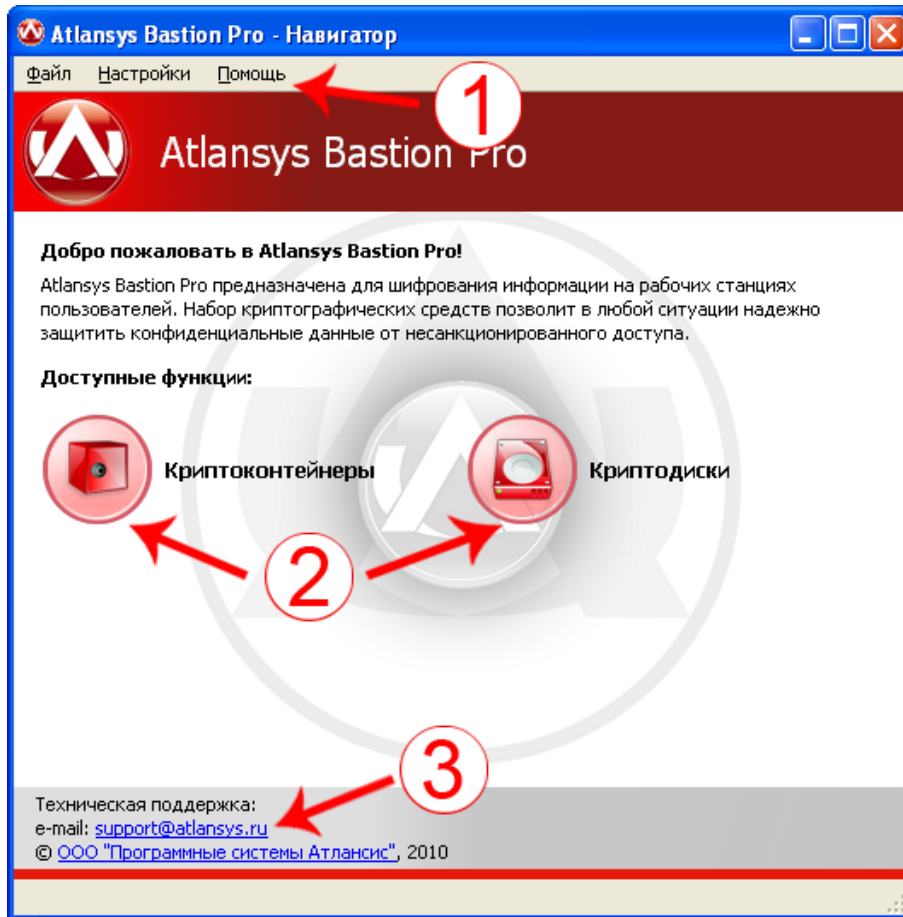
Atlansys Bastion Pro - Навигатор

Файл Настройки Помощь

1

Atlansys Bastion Pro

Добро пожаловать в Atlansys Bastion Pro!

Atlansys Bastion Pro предназначена для шифрования информации на рабочих станциях пользователей. Набор криптографических средств позволит в любой ситуации надежно защитить конфиденциальные данные от несанкционированного доступа.

Доступные функции:

Криптоконтейнеры

Криптодиски

2

3

Техническая поддержка:
e-mail: support@atlansys.ru
© ООО "Программные системы Атлансис", 2010